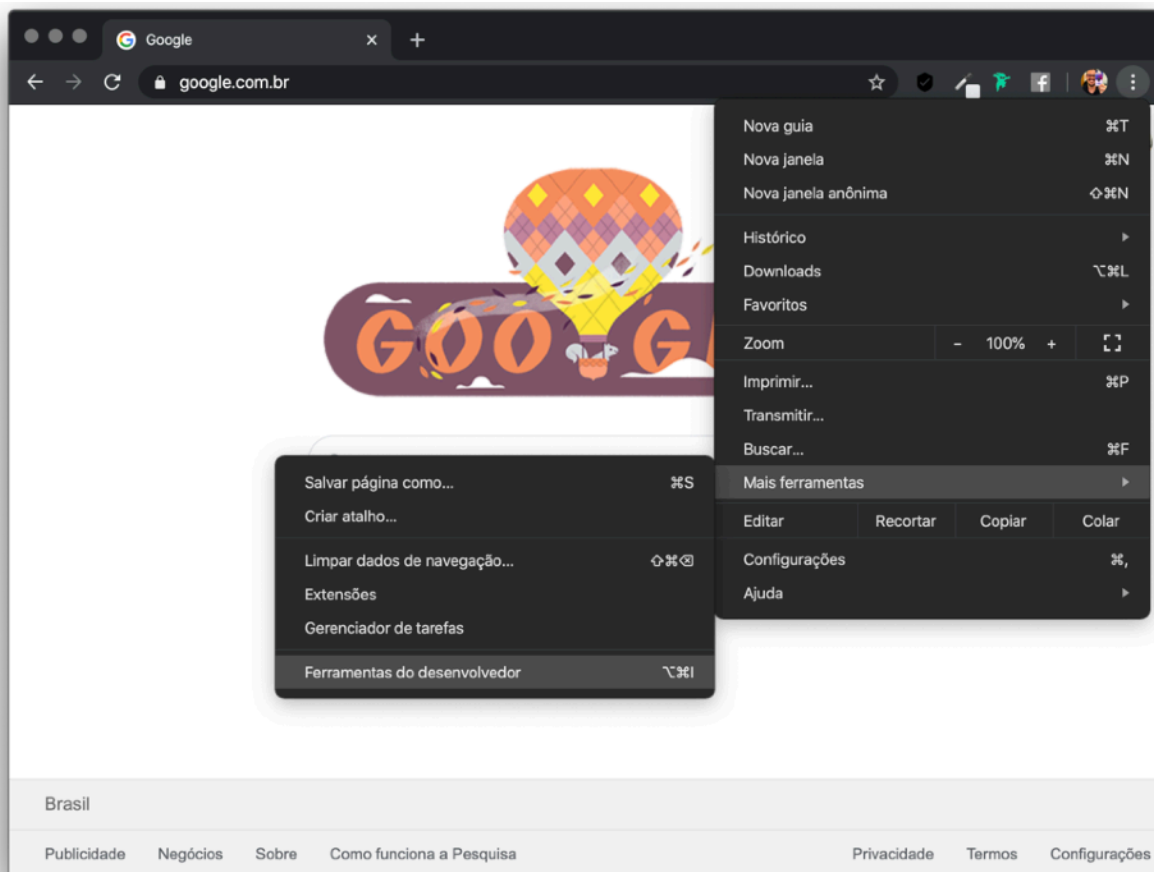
Google ×
+
google.com.br

Nova guia ⌘T
Nova janela ⌘N
Nova janela anônima ⇧⌘N
Histórico
Downloads ⌥⌘L
Favoritos
Zoom - 100% +
Imprimir... ⌘P
Transmitir...
Buscar... ⌘F
Mais ferramentas
Editar Recortar Copiar Colar
Configurações ⌘,
Ajuda

Salvar página como... ⌘S
Criar atalho...
Limpar dados de navegação... ⇧⌘⌫
Extensões
Gerenciador de tarefas
Ferramentas do desenvolvedor ⌥⌘I

GOOG

Brasil

Publicidade Negócios Sobre Como funciona a Pesquisa Privacidade Termos Configurações